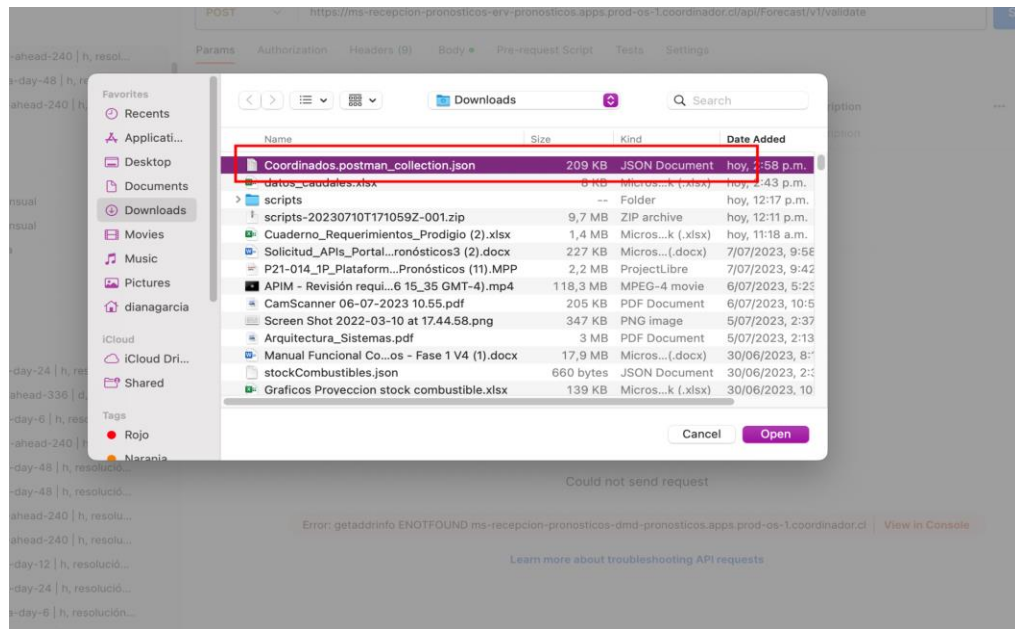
POST https://ms-recepcion-pronosticos-erv-pronosticos.apps.prod-os-1.coordinador.cl/api/Forecast/v1/validate

Params Authorization Headers (9) Body Pre-request Script Tests Settings

-ahead-240 | h, resol...
e-day-48 | h, r
ahead-240 | h

nsual
nsual

Favorites
Recents
Applicati...
Desktop
Documents
Downloads
Movies
Music
Pictures
dianagarcia

iCloud
iCloud Dri...
Shared

Tags
Rojo
Naranja

Downloads
Search

| Name | Size | Kind | Date Added |
|---|---|---|---|
| Coordinados.postman_collection.json | 209 KB | JSON Document | hoy, 2:58 p.m. |
| datos_caudales.xlsx | 8 KB | Micros...k (.xlsx) | hoy, 2:43 p.m. |
| scripts | -- | Folder | hoy, 12:17 p.m. |
| scripts-20230710T171059Z-001.zip | 9,7 MB | ZIP archive | hoy, 12:11 p.m. |
| Cuaderno_Requerimientos_Prodigio (2).xlsx | 1,4 MB | Micros...k (.xlsx) | hoy, 11:18 a.m. |
| Solicitud_APIs_Portal...ronósticos3 (2).docx | 227 KB | Micros...(.docx) | 7/07/2023, 9:58 |
| P21-014_1P_Plataform...Pronósticos (11).MPP | 2,2 MB | ProjectLibre | 7/07/2023, 9:42 |
| APIM - Revisión requi...6 15_35 GMT-4).mp4 | 118,3 MB | MPEG-4 movie | 6/07/2023, 5:23 |
| CamScanner 06-07-2023 10.55.pdf | 205 KB | PDF Document | 6/07/2023, 10:5 |
| Screen Shot 2022-03-10 at 17.44.58.png | 347 KB | PNG image | 5/07/2023, 2:37 |
| Arquitectura_Sistemas.pdf | 3 MB | PDF Document | 5/07/2023, 2:13 |
| Manual Funcional Co...os - Fase 1 V4 (1).docx | 17,9 MB | Micros...(.docx) | 30/06/2023, 8: |
| stockCombustibles.json | 660 bytes | JSON Document | 30/06/2023, 2: |
| Graficos Proyeccion stock combustible.xlsx | 139 KB | Micros...k (.xlsx) | 30/06/2023, 10 |

Cancel Open

ription

-day-24 | h, res
ahead-336 | d,
-day-6 | h, res
-ahead-240 |
-day-48 | h, resolució...
-day-48 | h, resolució...
ahead-240 | h, resolu...
ahead-240 | h, resolu...
-day-12 | h, resolució...
-day-24 | h, resolució...
e-day-6 | h, resolución...

Could not send request

Error: getaddrinfo ENOTFOUND ms-recepcion-pronosticos-dmd-pronosticos.apps.prod-os-1.coordinador.cl | View in Console

Learn more about troubleshooting API requests